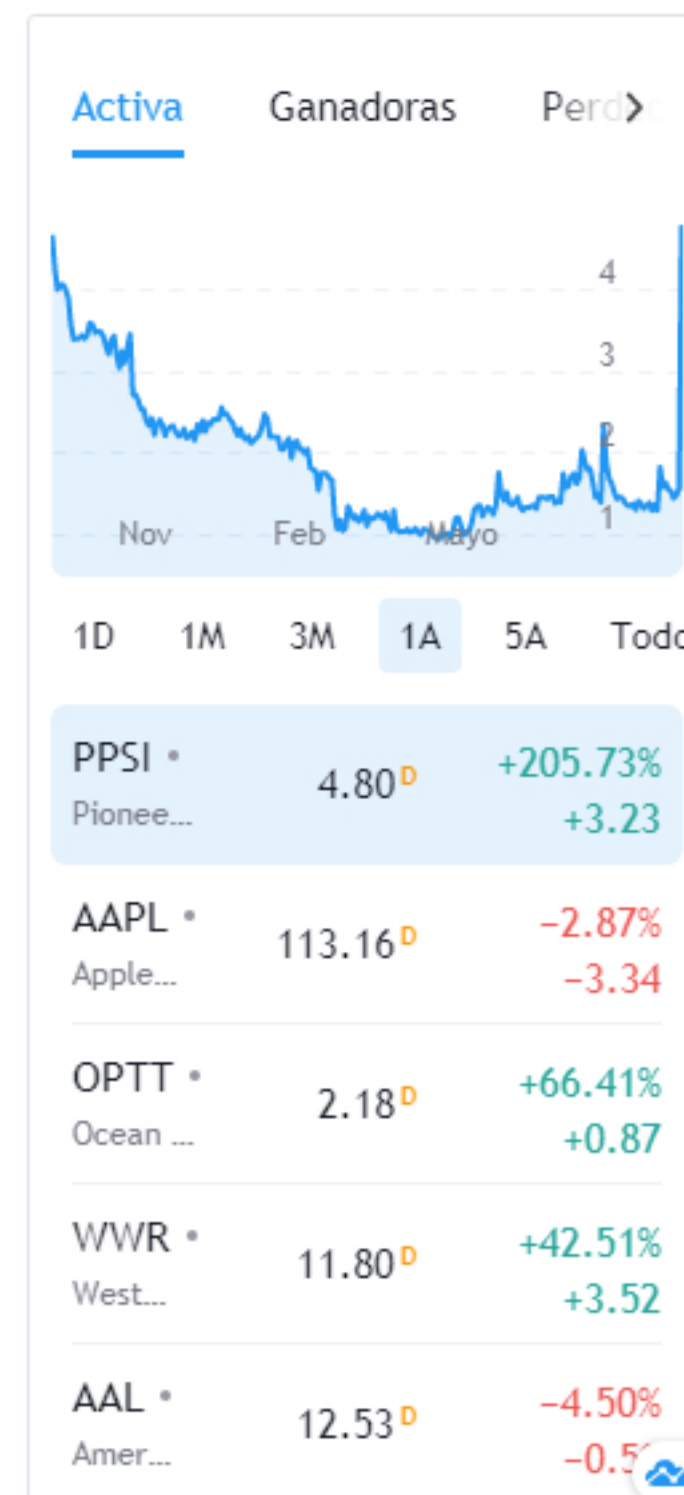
Activa Ganadoras Perd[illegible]

4
3
2
1
Nov Feb Mayo

1D 1M 3M 1A 5A Todo

| | | |
|---|---|---|
| PPSI • Pionee... | 4.80 D | +205.73% +3.23 |
| AAPL • Apple... | 113.16 D | −2.87% −3.34 |
| OPTT • Ocean ... | 2.18 D | +66.41% +0.87 |
| WWR • West... | 11.80 D | +42.51% +3.52 |
| AAL • Amer... | 12.53 D | −4.50% −0.5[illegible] |